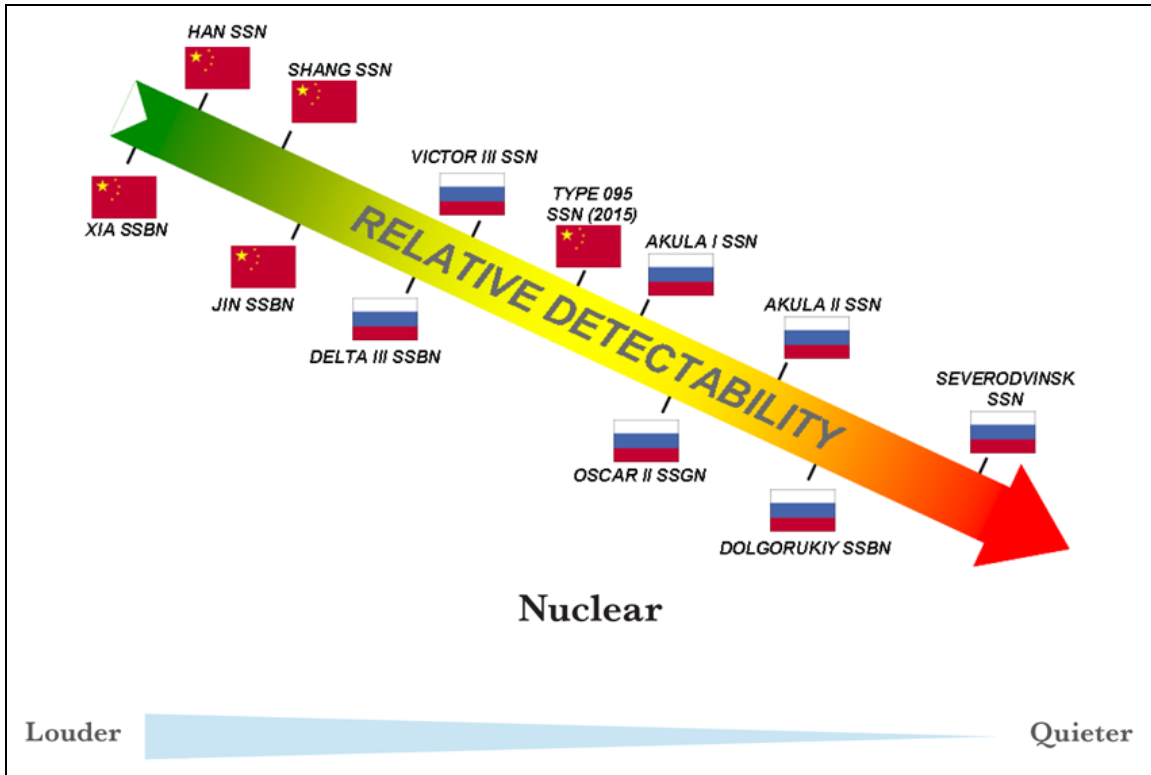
HAN SSN

SHANG SSN

XIA SSBN

VICTOR III SSN

TYPE 095 SSN (2015)

JIN SSBN

AKULA I SSN

DELTA III SSBN

RELATIVE DETECTABILITY

AKULA II SSN

SEVERODVINSK SSN

OSCAR II SSGN

DOLGORUKIY SSBN

Nuclear

Louder

Quieter